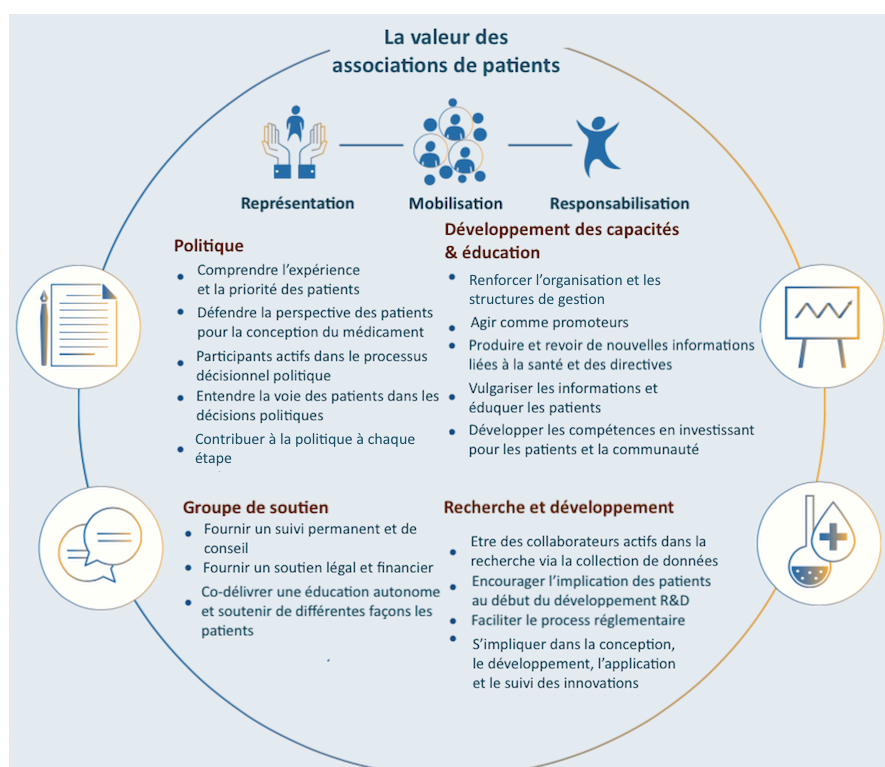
La valeur des associations de patients

Représentation

Mobilisation

Responsabilisation

Politique

- Comprendre l'expérience et la priorité des patients
- Défendre la perspective des patients pour la conception du médicament
- Participants actifs dans le processus décisionnel politique
- Entendre la voie des patients dans les décisions politiques
- Contribuer à la politique à chaque étape

Développement des capacités & éducation

- Renforcer l'organisation et les structures de gestion
- Agir comme promoteurs
- Produire et revoir de nouvelles informations liées à la santé et des directives
- Vulgariser les informations et éduquer les patients
- Développer les compétences en investissant pour les patients et la communauté

Groupe de soutien

- Fournir un suivi permanent et de conseil
- Fournir un soutien légal et financier
- Co-délivrer une éducation autonome et soutenir de différentes façons les patients

Recherche et développement

- Etre des collaborateurs actifs dans la recherche via la collection de données
- Encourager l'implication des patients au début du développement R&D
- Faciliter le process réglementaire
- S'impliquer dans la conception, le développement, l'application et le suivi des innovations